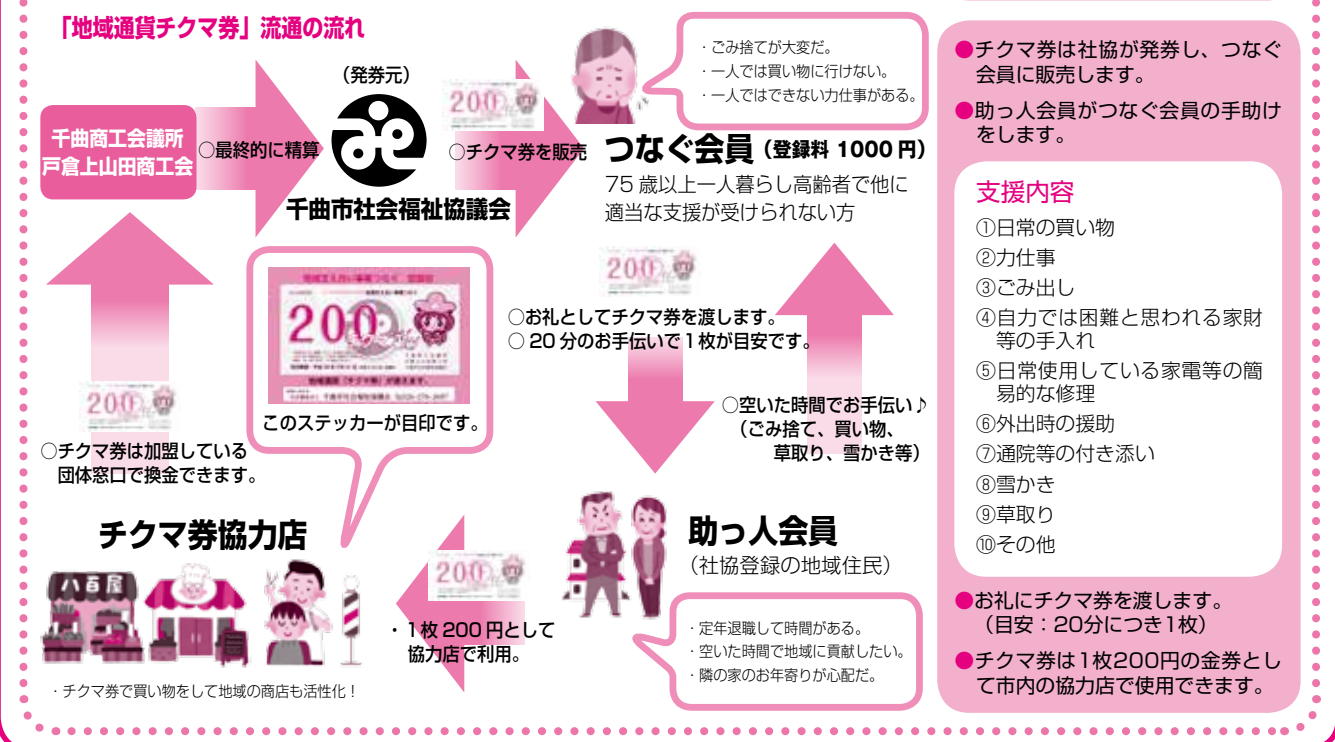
「地域通貨チクマ券」流通の流れ

千曲商工会議所
戸倉上山田商工会

○最終的に精算

（発券元）

千曲市社会福祉協議会

200

○チクマ券を販売

・ごみ捨てが大変だ。
・一人では買い物に行けない。
・一人ではできない力仕事がある。

つなぐ会員（登録料 1000 円）

75 歳以上一人暮らし高齢者で他に適当な支援が受けられない方

200

このステッカーが目印です。

200

○お礼としてチクマ券を渡します。
○ 20 分のお手伝いで 1 枚が目安です。

○空いた時間でお手伝い♪
（ごみ捨て、買い物、草取り、雪かき等）

200

○チクマ券は加盟している団体窓口で換金できます。

チクマ券協力店

八百屋

200

・1 枚 200 円として協力店で利用。

助っ人会員
（社協登録の地域住民）

・定年退職して時間がある。
・空いた時間で地域に貢献したい。
・隣の家のお年寄りが心配だ。

・チクマ券で買い物をして地域の商店も活性化！

●チクマ券は社協が発券し、つなぐ会員に販売します。

●助っ人会員がつなぐ会員の手助けをします。

支援内容
①日常の買い物
②力仕事
③ごみ出し
④自力では困難と思われる家財等の手入れ
⑤日常使用している家電等の簡易的な修理
⑥外出時の援助
⑦通院等の付き添い
⑧雪かき
⑨草取り
⑩その他

●お礼にチクマ券を渡します。
（目安：20分につき1枚）

●チクマ券は1枚200円の金券として市内の協力店で使用できます。